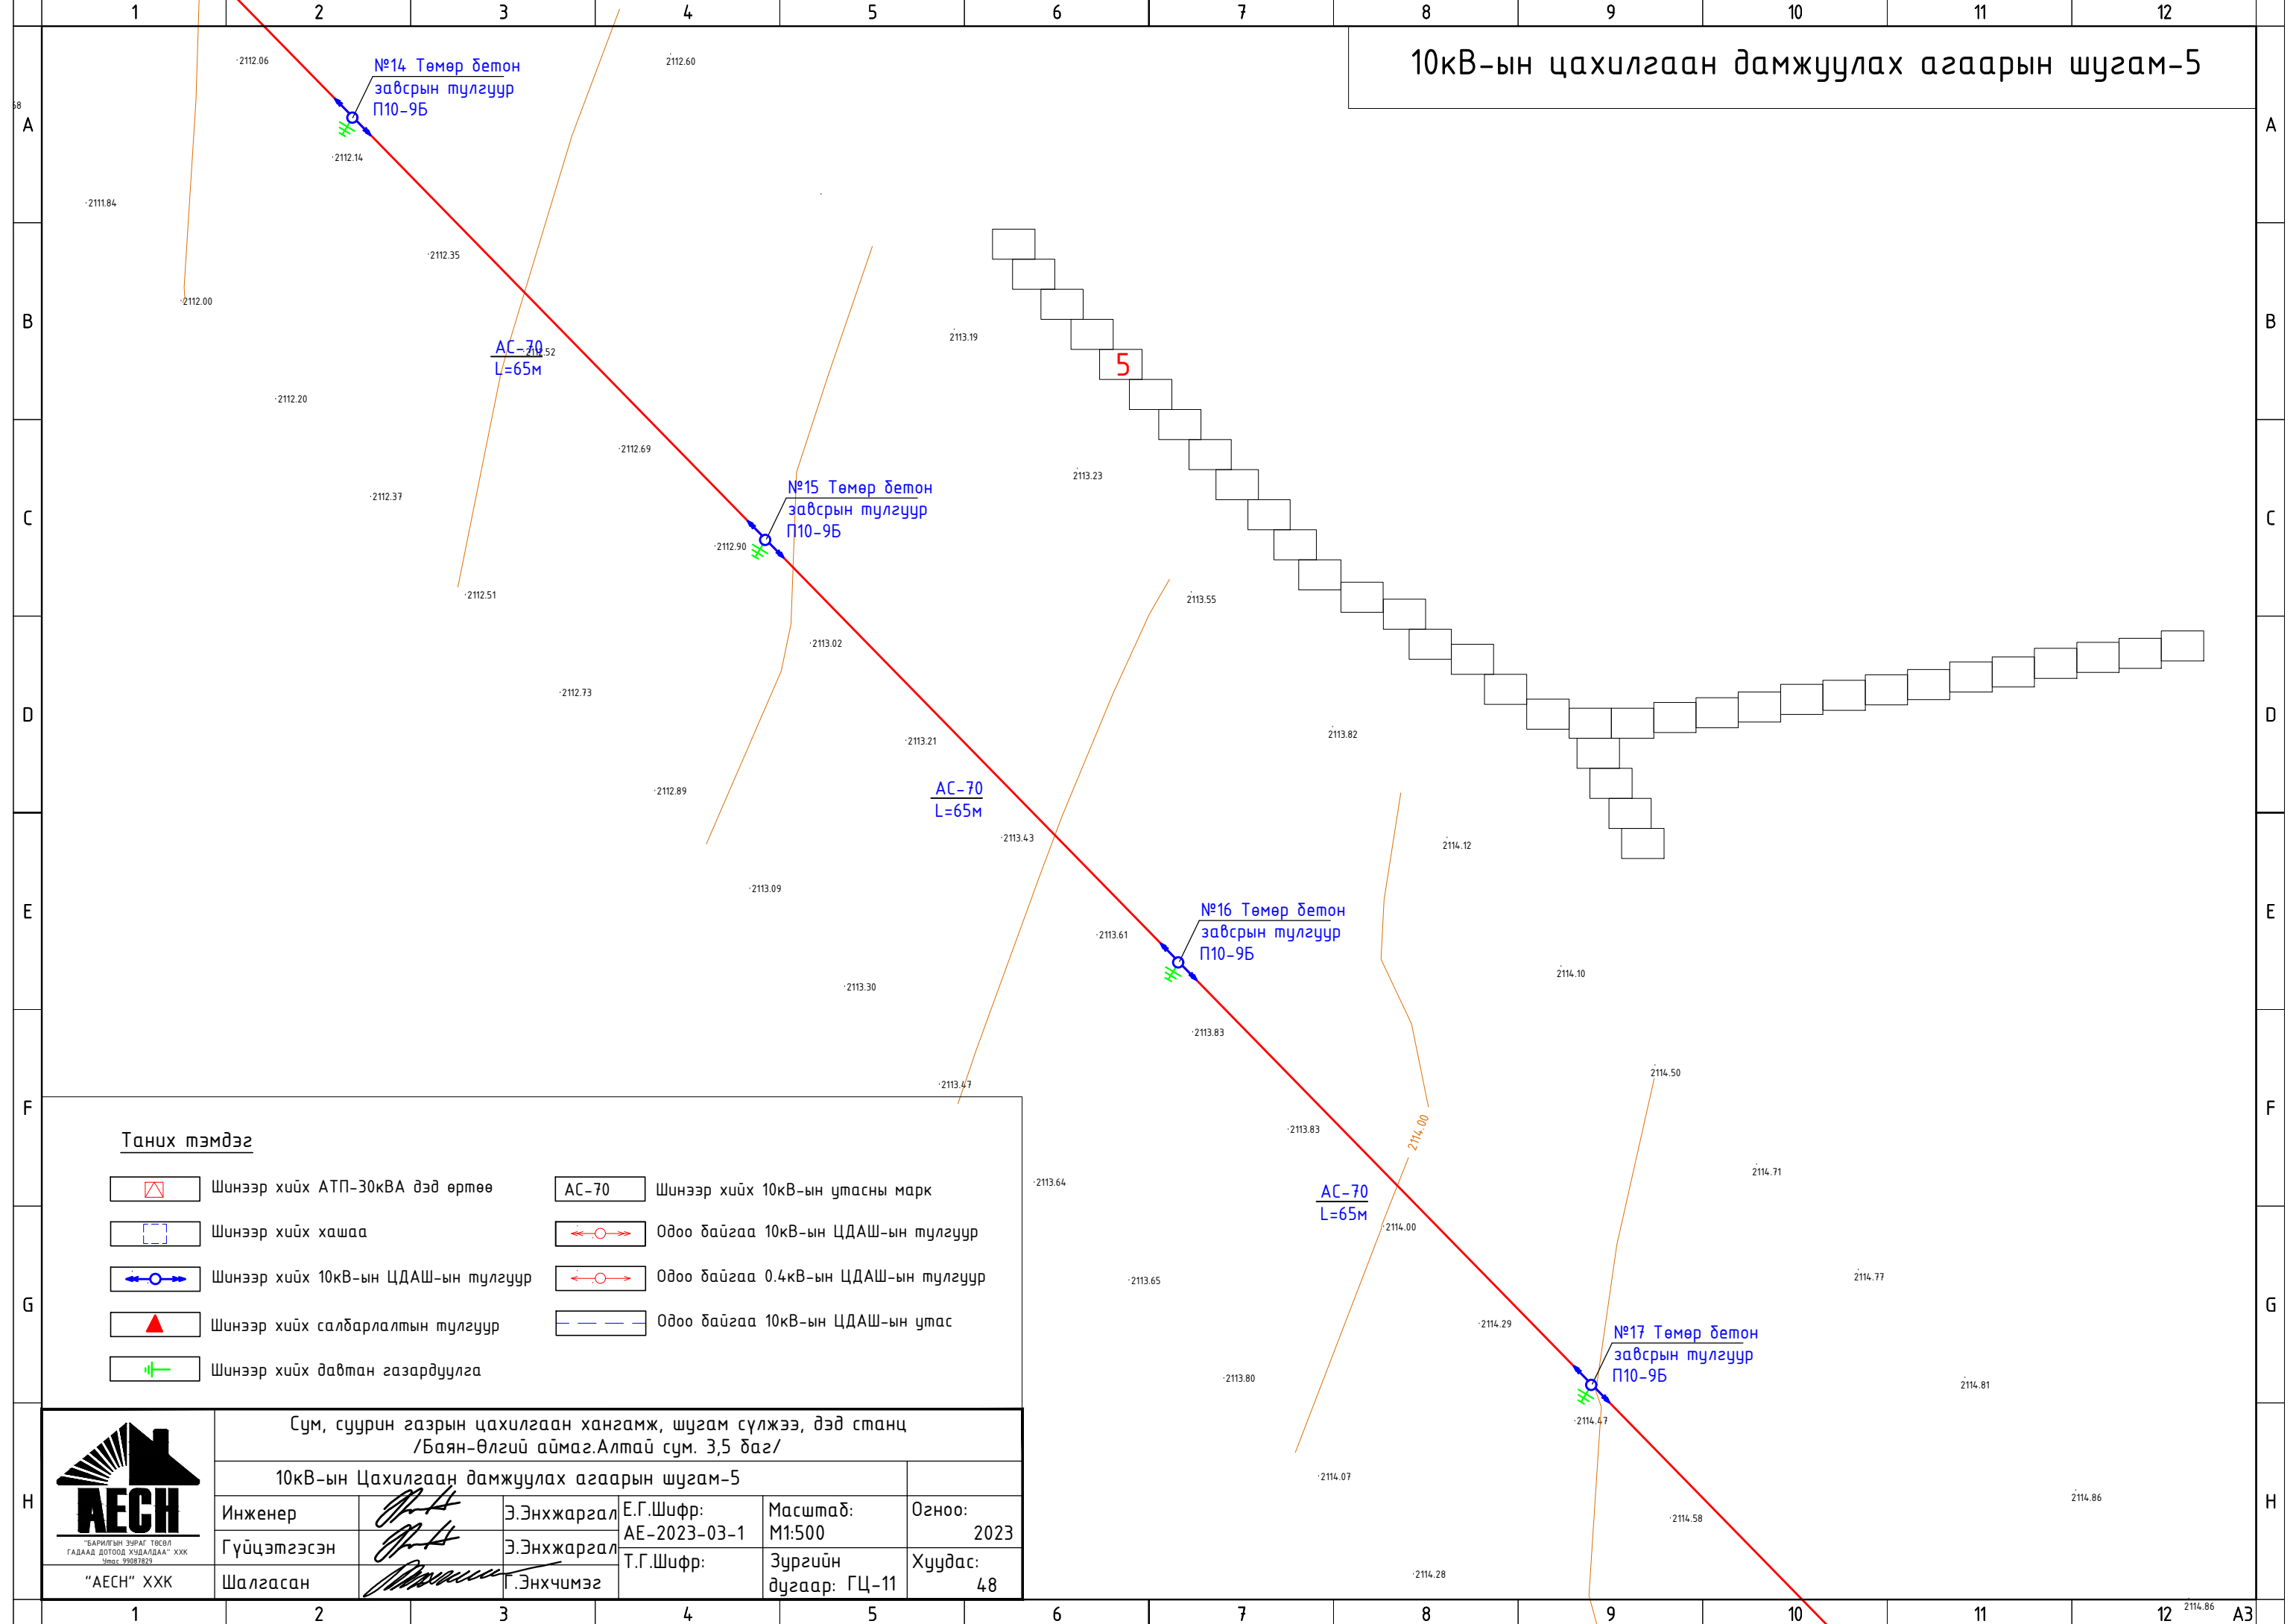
1 2 3 4 5 6 7 8 9 10 11 12

10кВ-ын цахилгаан дамжуулах агаарын шугам-5

№14 Төмөр бетон завсрын тулгуур П10-9Б

№15 Төмөр бетон завсрын тулгуур П10-9Б

№16 Төмөр бетон завсрын тулгуур П10-9Б

№17 Төмөр бетон завсрын тулгуур П10-9Б

АС-70
L=65м

АС-70
L=65м

АС-70
L=65м

5

2112.06 2112.60 2112.14 2111.84 2112.35 2112.00 2112.52 2113.19 2112.20 2112.69 2113.23 2112.37 2112.90 2112.51 2113.55 2113.02 2112.73 2113.21 2113.82 2112.89 2113.43 2114.12 2113.09 2113.61 2114.10 2113.30 2113.83 2114.50 2113.47 2113.83 2114.00 2113.64 2114.71 2114.00 2113.65 2114.77 2114.29 2113.80 2114.81 2114.47 2114.07 2114.86 2114.58 2114.28 2114.86

Таних тэмдэг

Шинээр хийх АТП-30кВА дэд өртөө
Шинээр хийх хашаа
Шинээр хийх 10кВ-ын ЦДАШ-ын тулгуур
Шинээр хийх салбарлалтын тулгуур
Шинээр хийх давтан газардуулга
АС-70 Шинээр хийх 10кВ-ын утасны марк
Одоо байгаа 10кВ-ын ЦДАШ-ын тулгуур
Одоо байгаа 0.4кВ-ын ЦДАШ-ын тулгуур
Одоо байгаа 10кВ-ын ЦДАШ-ын утас

АЕСН
"БАРИЛГЫН ЗУРАГ ТӨСӨЛ ГАДААД ДОТООД ХУДАЛДАА" ХХК Утас 99087829
"АЕСН" ХХК

Сум, суурин газрын цахилгаан хангамж, шугам сүлжээ, дэд станц /Баян-Өлгий аймаг.Алтай сум. 3,5 баг/
10кВ-ын Цахилгаан дамжуулах агаарын шугам-5

| Инженер | | Э.Энхжаргал | Е.Г.Шифр: АЕ-2023-03-1 | Масштаб: М1:500 | Огноо: 2023 |
| Гүйцэтгэсэн | | Э.Энхжаргал | Т.Г.Шифр: | Зургийн дугаар: ГЦ-11 | Хуудас: 48 |
| Шалгасан | | Г.Энхчимэг | | | |

A B C D E F G H
A3